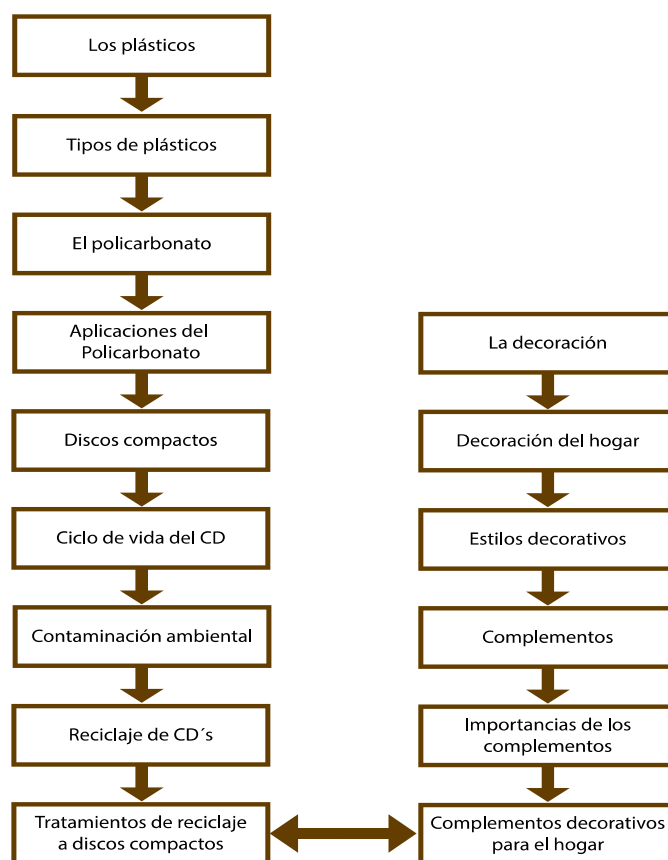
Los plásticos

Tipos de plásticos

El policarbonato

Aplicaciones del Policarbonato

Discos compactos

Ciclo de vida del CD

Contaminación ambiental

Reciclaje de CD´s

Tratamientos de reciclaje a discos compactos

La decoración

Decoración del hogar

Estilos decorativos

Complementos

Importancias de los complementos

Complementos decorativos para el hogar